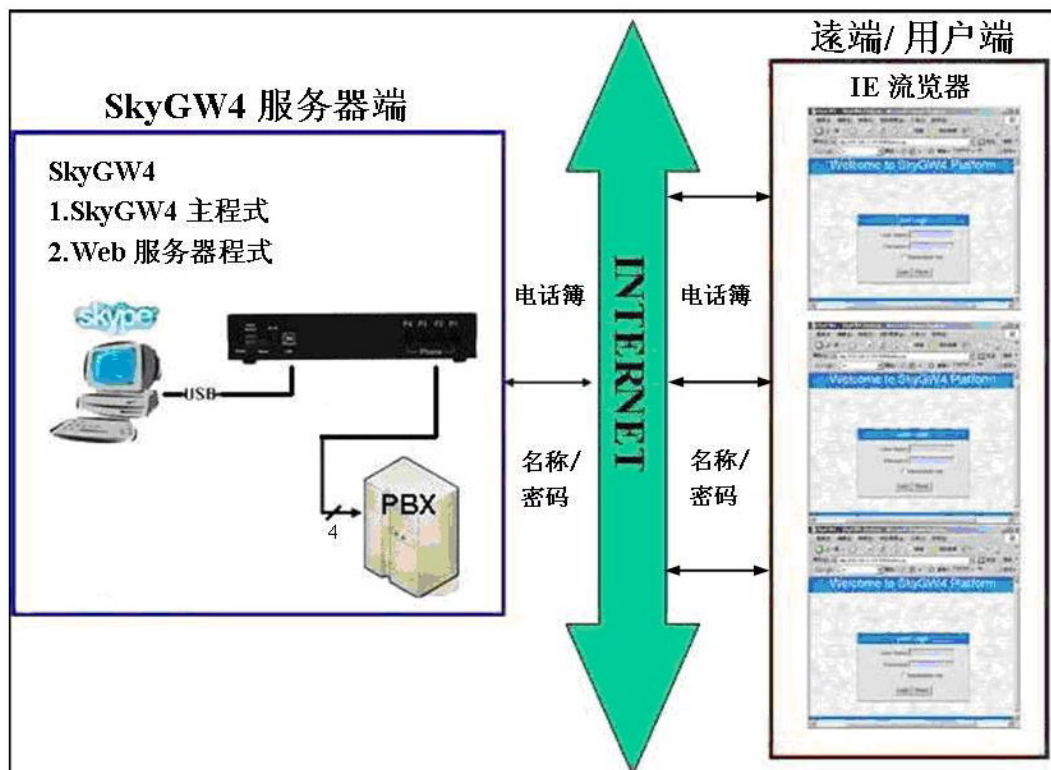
远端/用户端

IE 流览器

SkyGW4 服务器端

SkyGW4
1.SkyGW4 主程式
2.Web 服务器程式

Welcome to SkyGW4 Platform

Welcome to SkyGW4 Platform

Welcome to SkyGW4 Platform

skyper

USB

PBX

4

电话簿

名称/
密码

INTERNET

电话簿

名称/
密码